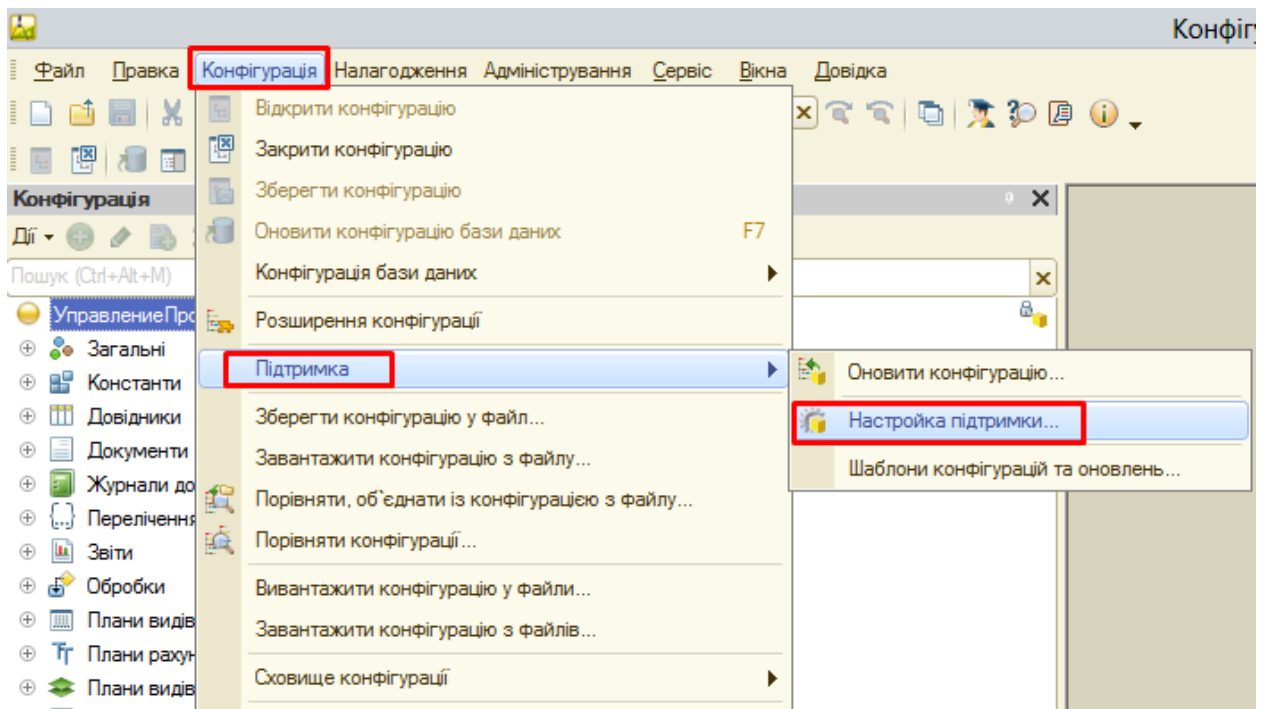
Конфіг

Файл Правка Конфігурація Налагодження Адміністрування Сервіс Вікна Довідка

Конфігурація

Дії

Пошук (Ctrl+Alt+M)

УправлениеПро
Загальні
Константи
Довідники
Документи
Журнали до
Перелічення
Звіти
Обробки
Плани видів
Плани рахун
Плани видів

Відкрити конфігурацію
Закрити конфігурацію
Зберегти конфігурацію
Оновити конфігурацію бази даних F7
Конфігурація бази даних
Розширення конфігурації
Підтримка
Зберегти конфігурацію у файл...
Завантажити конфігурацію з файлу...
Порівняти, об`єднати із конфігурацією з файлу...
Порівняти конфігурації...
Вивантажити конфігурацію у файли...
Завантажити конфігурацію з файлів...
Сховище конфігурації

Оновити конфігурацію...
Настройка підтримки...
Шаблони конфігурацій та оновлень...